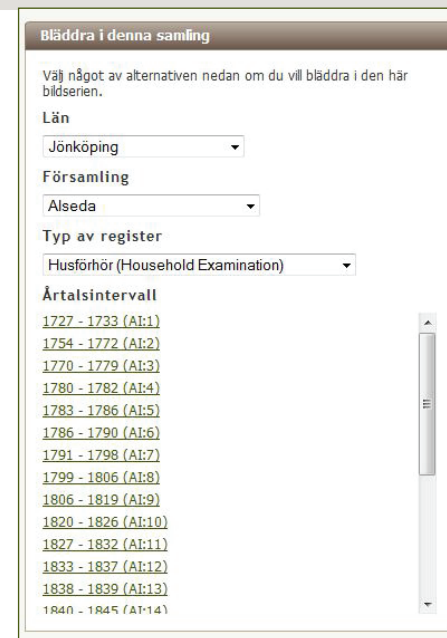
Bläddra i denna samling

Välj något av alternativen nedan om du vill bläddra i den här bildserien.

Län

Jönköping

Församling

Alseda

Typ av register

Husförhör (Household Examination)

Årtalsintervall

1727 - 1733 (AI:1)
1754 - 1772 (AI:2)
1770 - 1779 (AI:3)
1780 - 1782 (AI:4)
1783 - 1786 (AI:5)
1786 - 1790 (AI:6)
1791 - 1798 (AI:7)
1799 - 1806 (AI:8)
1806 - 1819 (AI:9)
1820 - 1826 (AI:10)
1827 - 1832 (AI:11)
1833 - 1837 (AI:12)
1838 - 1839 (AI:13)
1840 - 1845 (AI:14)